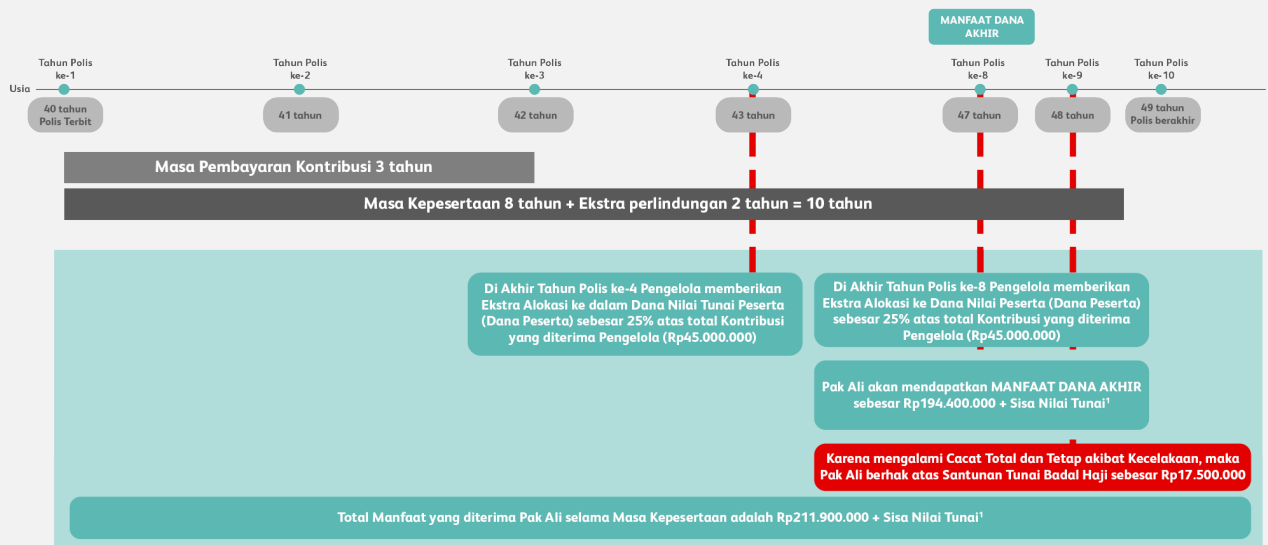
MANFAAT DANA AKHIR

Tahun Polis ke-1
Tahun Polis ke-2
Tahun Polis ke-3
Tahun Polis ke-4
Tahun Polis ke-8
Tahun Polis ke-9
Tahun Polis ke-10

Usia

40 tahun Polis Terbit
41 tahun
42 tahun
43 tahun
47 tahun
48 tahun
49 tahun Polis berakhir

Masa Pembayaran Kontribusi 3 tahun

Masa Kepesertaan 8 tahun + Ekstra perlindungan 2 tahun = 10 tahun

Di Akhir Tahun Polis ke-4 Pengelola memberikan Ekstra Alokasi ke dalam Dana Nilai Tunai Peserta (Dana Peserta) sebesar 25% atas total Kontribusi yang diterima Pengelola (Rp45.000.000)

Di Akhir Tahun Polis ke-8 Pengelola memberikan Ekstra Alokasi ke Dana Nilai Peserta (Dana Peserta) sebesar 25% atas total Kontribusi yang diterima Pengelola (Rp45.000.000)

Pak Ali akan mendapatkan MANFAAT DANA AKHIR sebesar Rp194.400.000 + Sisa Nilai Tunai¹

Karena mengalami Cacat Total dan Tetap akibat Kecelakaan, maka Pak Ali berhak atas Santunan Tunai Badal Haji sebesar Rp17.500.000

Total Manfaat yang diterima Pak Ali selama Masa Kepesertaan adalah Rp211.900.000 + Sisa Nilai Tunai¹